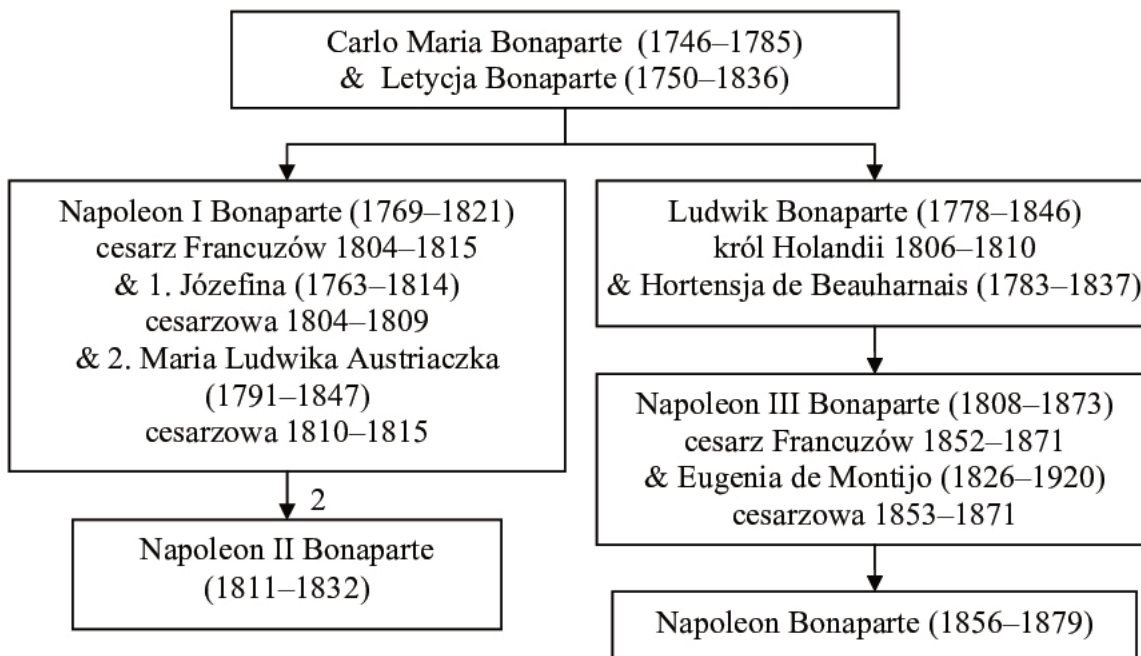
Carlo Maria Bonaparte (1746–1785)
& Letycja Bonaparte (1750–1836)

Napoleon I Bonaparte (1769–1821)
cesarz Francuzów 1804–1815
& 1. Józefina (1763–1814)
cesarzowa 1804–1809
& 2. Maria Ludwika Austriaczka
(1791–1847)
cesarzowa 1810–1815

2

Napoleon II Bonaparte
(1811–1832)

Ludwik Bonaparte (1778–1846)
król Holandii 1806–1810
& Hortensja de Beauharnais (1783–1837)

Napoleon III Bonaparte (1808–1873)
cesarz Francuzów 1852–1871
& Eugenia de Montijo (1826–1920)
cesarzowa 1853–1871

Napoleon Bonaparte (1856–1879)